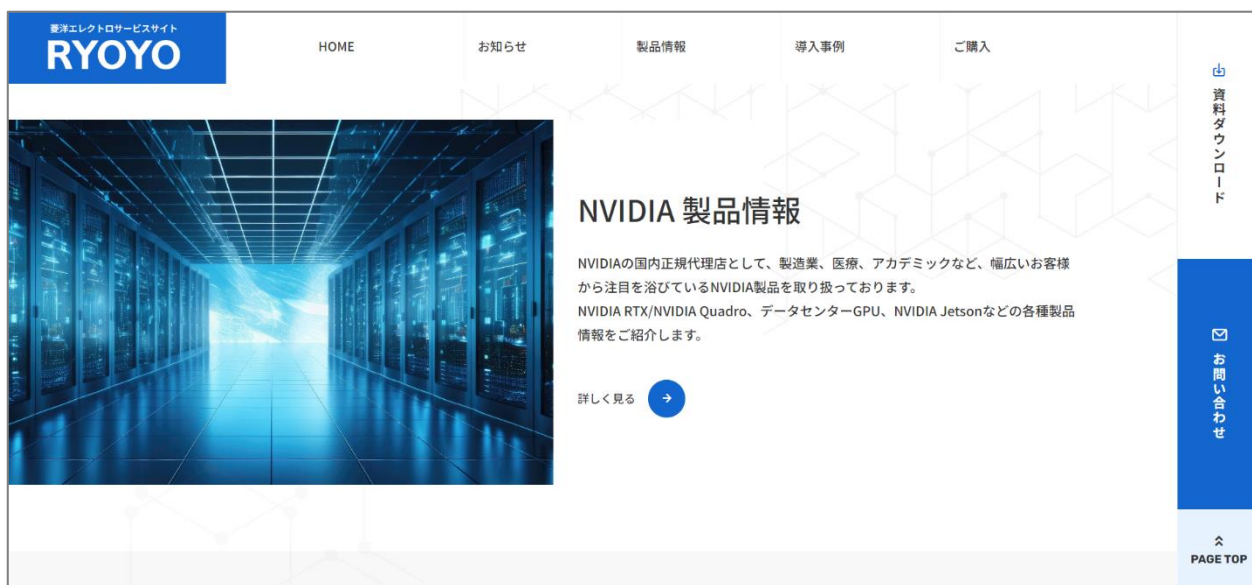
菱洋エレクトロサービスサイト
RYOYO

HOME
お知らせ
製品情報
導入事例
ご購入

資料ダウンロード

NVIDIA 製品情報

NVIDIAの国内正規代理店として、製造業、医療、アカデミックなど、幅広いお客様から注目を浴びているNVIDIA製品を取り扱っております。
NVIDIA RTX/NVIDIA Quadro、データセンターGPU、NVIDIA Jetsonなどの各種製品情報をご紹介します。

詳しく見る

お問い合わせ

PAGE TOP